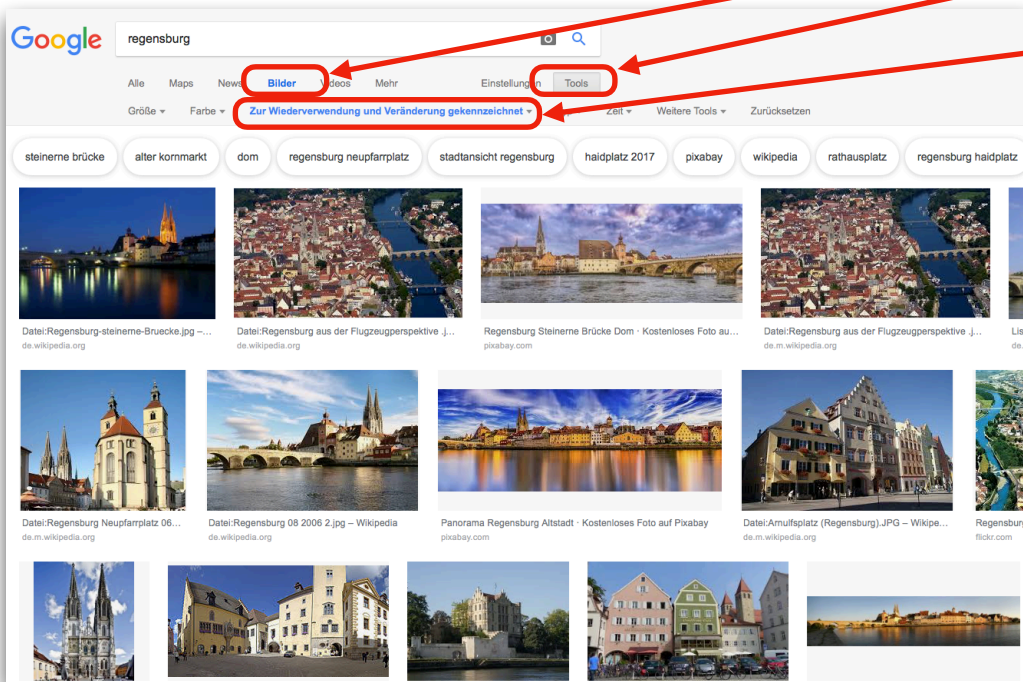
Google

regensburg

Alle Maps News Bilder Videos Mehr Einstellungen Tools

Größe ▾ Farbe ▾ Zur Wiederverwendung und Veränderung gekennzeichnet ▾ Zeit ▾ Weitere Tools ▾ Zurücksetzen

steinerne brücke alter kornmarkt dom regensburg neupfarrplatz stadtansicht regensburg haidplatz 2017 pixabay wikipedia rathausplatz regensburg haidplatz

Datei:Regensburg-steinerne-Bruecke.jpg –...
de.wikipedia.org

Datei:Regensburg aus der Flugzeugperspektive .j...
de.wikipedia.org

Regensburg Steinerne Brücke Dom · Kostenloses Foto au...
pixabay.com

Datei:Regensburg aus der Flugzeugperspektive .j...
de.m.wikipedia.org

Lis
de

Datei:Regensburg Neupfarrplatz 06...
de.m.wikipedia.org

Datei:Regensburg 08 2006 2.jpg – Wikipedia
de.wikipedia.org

Panorama Regensburg Altstadt · Kostenloses Foto auf Pixabay
pixabay.com

Datei:Arnulfsplatz (Regensburg).JPG – Wikipe...
de.m.wikipedia.org

Regensbur
flickr.com